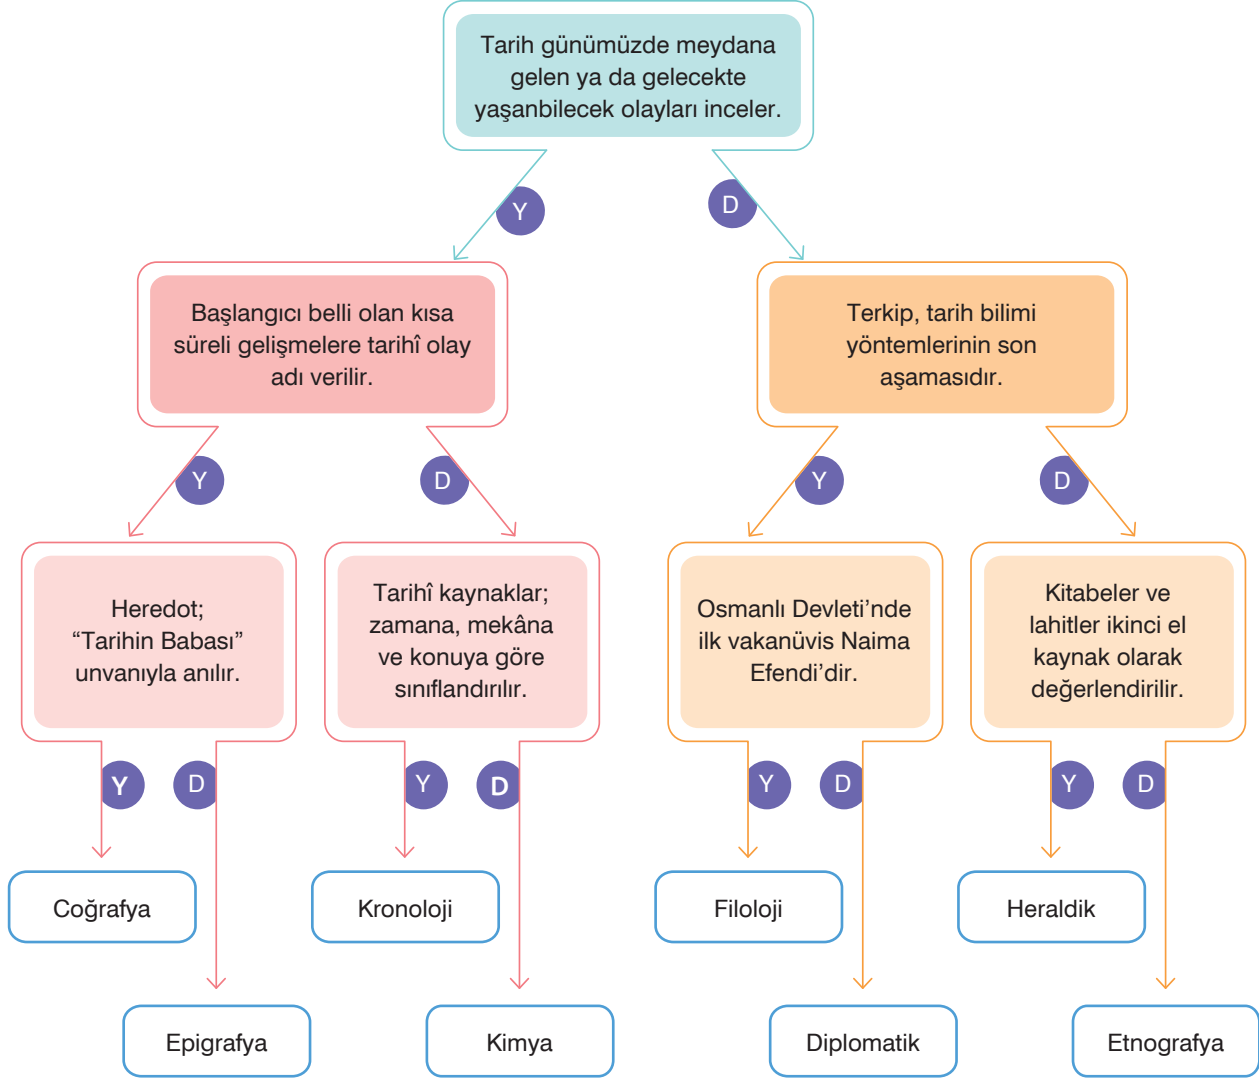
Tarih günümüzde meydana gelen ya da gelecekte yaşanbilecek olayları inceler.

Y

D

Başlangıcı belli olan kısa süreli gelişmelere tarihî olay adı verilir.

Terkip, tarih bilimi yöntemlerinin son aşamasıdır.

Y

D

Y

D

Heredot; “Tarihin Babası” unvanıyla anılır.

Tarihî kaynaklar; zamana, mekâna ve konuya göre sınıflandırılır.

Osmanlı Devleti’nde ilk vakanüvis Naima Efendi’dir.

Kitabeler ve lahitler ikinci el kaynak olarak değerlendirilir.

Y

D

Y

D

Y

D

Y

D

Coğrafya

Kronoloji

Filoloji

Heraldik

Epigrafya

Kimya

Diplomatik

Etnografya